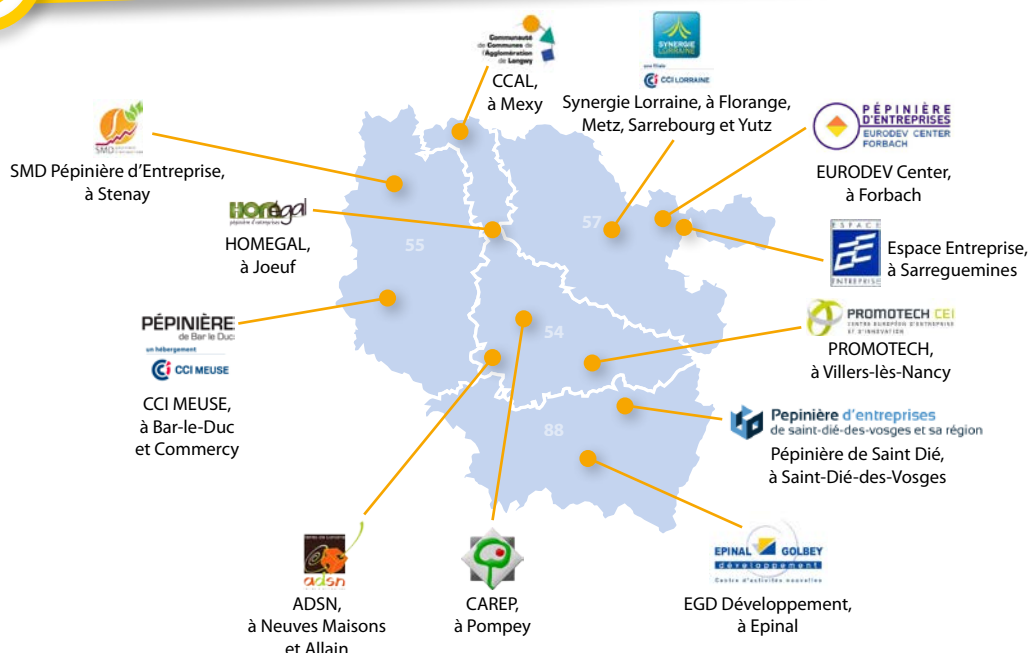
Communauté de Communes de l'Agglomération de Longwy

CCAL, à Mexy

SYNERGIE LORRAINE

CCI LORRAINE

Synergie Lorraine, à Florange, Metz, Sarrebourg et Yutz

PÉPINIÈRE D'ENTREPRISES EURODEV CENTER FORBACH

EURODEV Center, à Forbach

SMD

SMD Pépinière d'Entreprise, à Stenay

HOMEGAL pépinière d'entreprises

HOMEGAL, à Joeuf

55

57

ESPACE ENTREPRISE

Espace Entreprise, à Sarreguemines

PÉPINIÈRE de Bar le Duc

un hébergement

CCI MEUSE

CCI MEUSE, à Bar-le-Duc et Commercy

54

PROMOTECH CEI CENTRE EUROPÉEN D'ENTREPRISE ET D'INNOVATION

PROMOTECH, à Villers-lès-Nancy

88

Pepinière d'entreprises de saint-dié-des-vosges et sa région

Pépinière de Saint Dié, à Saint-Dié-des-Vosges

adsn

ADSN, à Neuves Maisons et Allain

CAREP, à Pompey

EPINAL GOLBEY développement Centre d'activités nouvelles

EGD Développement, à Epinal